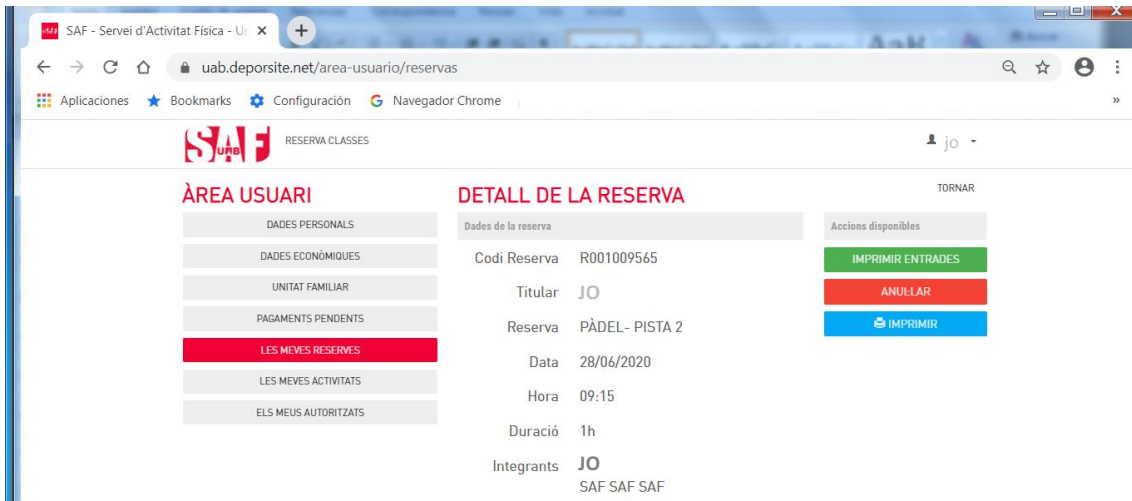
SAF - Servei d'Activitat Física - U ×

uab.deporsite.net/area-usuario/reservas

Aplicaciones Bookmarks Configuración Navegador Chrome

SAF UAB RESERVA CLASSES

jo

ÀREA USUARI

DADES PERSONALS
DADES ECONÒMIQUES
UNITAT FAMILIAR
PAGAMENTS PENDENTS
LES MEVES RESERVES
LES MEVES ACTIVITATS
ELS MEUS AUTORITZATS

DETALL DE LA RESERVA

TORNAR

Dades de la reserva

| | |
|---|---|
| Codi Reserva | R001009565 |
| Titular | JO |
| Reserva | PÀDEL- PISTA 2 |
| Data | 28/06/2020 |
| Hora | 09:15 |
| Duració | 1h |
| Integrants | JO SAF SAF SAF |

Accions disponibles

IMPRIMIR ENTRADES
ANULLAR
IMPRIMIR